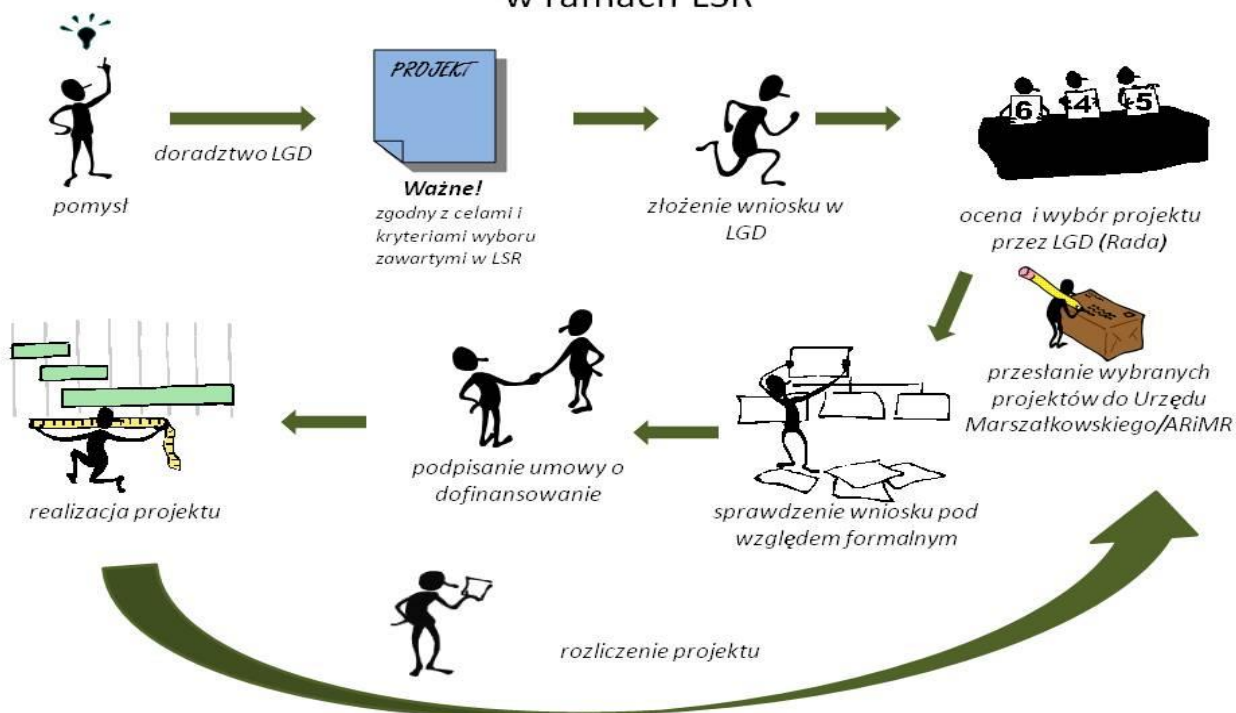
w ramach LSR

pomysł

doradztwo LGD

PROJEKT

Ważne!
zgodny z celami i kryteriami wyboru zawartymi w LSR

złożenie wniosku w LGD

6 4 5

ocena i wybór projektu przez LGD (Rada)

przesłanie wybranych projektów do Urzędu Marszałkowskiego/ARiMR

sprawdzenie wniosku pod względem formalnym

podpisanie umowy o dofinansowanie

realizacja projektu

rozliczenie projektu